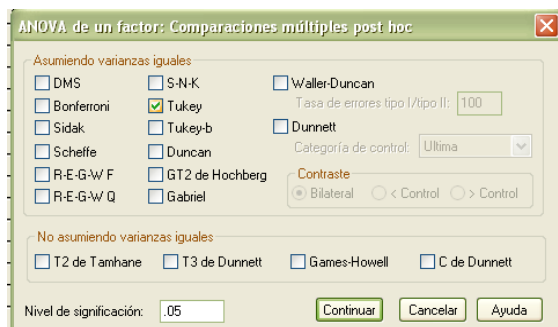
ANOVA de un factor: Comparaciones múltiples post hoc

Asumiendo varianzas iguales

DMS
Bonferroni
Sidak
Scheffe
R-E-G-W F
R-E-G-W Q

S-N-K
Tukey
Tukey-b
Duncan
GT2 de Hochberg
Gabriel

Waller-Duncan
Tasa de errores tipo I/tipo II: 100
Dunnett
Categoría de control: Ultima
Contraste
Bilateral
< Control
> Control

No asumiendo varianzas iguales

T2 de Tamhane
T3 de Dunnett
Games-Howell
C de Dunnett

Nivel de significación: .05

Continuar
Cancelar
Ayuda